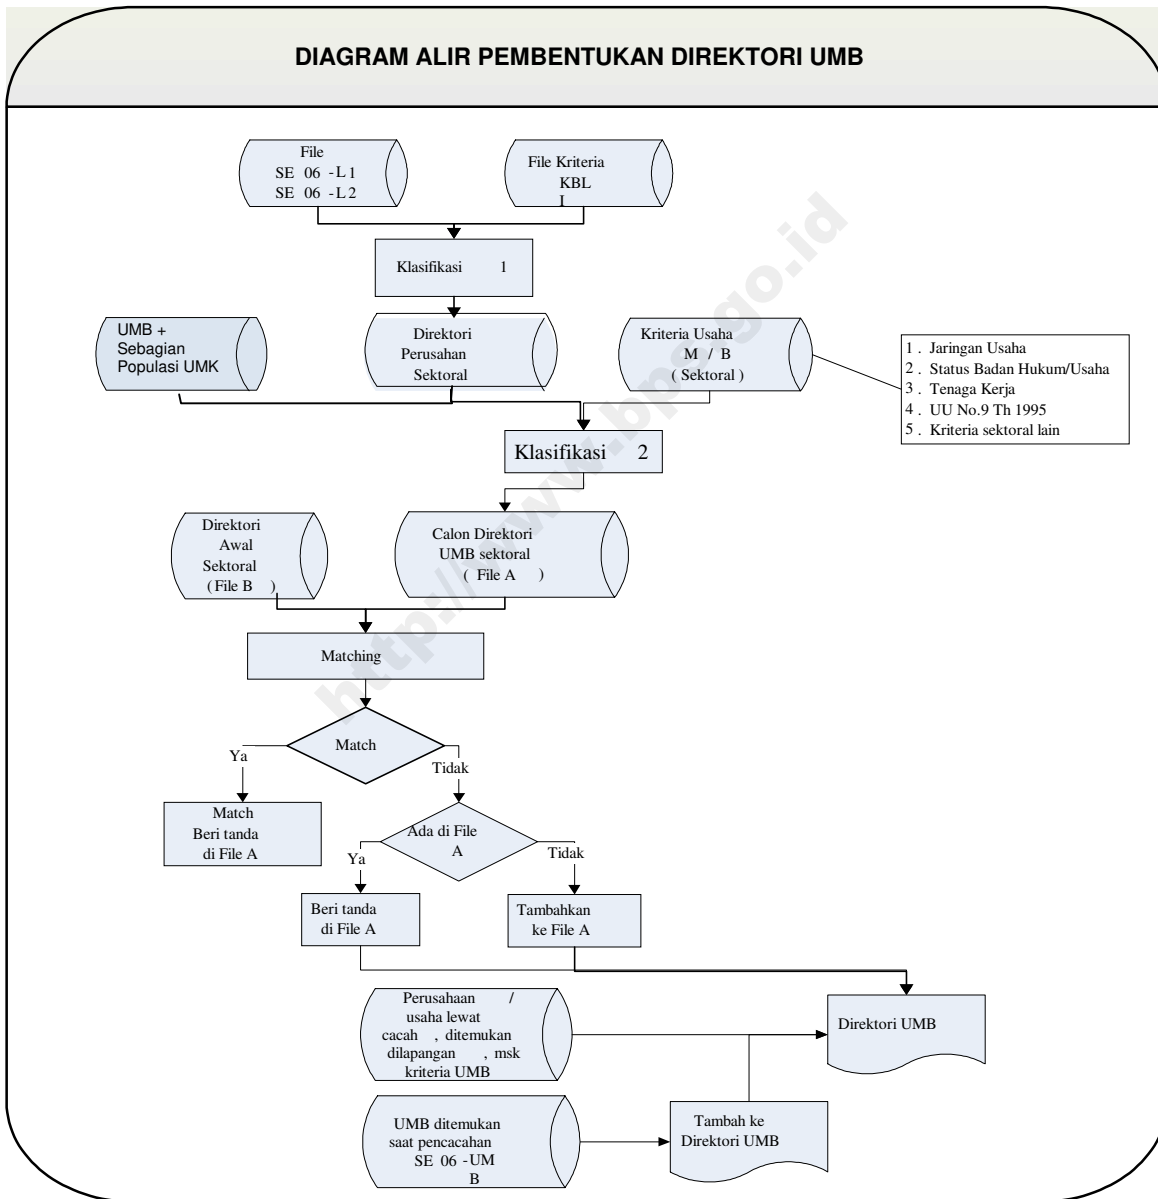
DIAGRAM ALIR PEMBENTUKAN DIREKTORI UMB

File
SE 06 -L1
SE 06 -L2

File Kriteria
KBL
I

Klasifikasi 1

UMB +
Sebagian
Populasi UMK

Direktori
Perusahan
Sektoral

Kriteria Usaha
M / B
( Sektoral )

1 . Jaringan Usaha
2 . Status Badan Hukum/Usaha
3 . Tenaga Kerja
4 . UU No.9 Th 1995
5 . Kriteria sektoral lain

Klasifikasi 2

Direktori
Awal
Sektoral
( File B )

Calon Direktori
UMB sektoral
( File A )

Matching

Match

Ya

Tidak

Match
Beri tanda
di File A

Ada di File
A

Ya

Tidak

Beri tanda
di File A

Tambahkan
ke File A

Perusahaan /
usaha lewat
cacah , ditemukan
dilapangan , msk
kriteria UMB

Direktori UMB

UMB ditemukan
saat pencacahan
SE 06 -UM
B

Tambah ke
Direktori UMB

http://www.bps.go.id